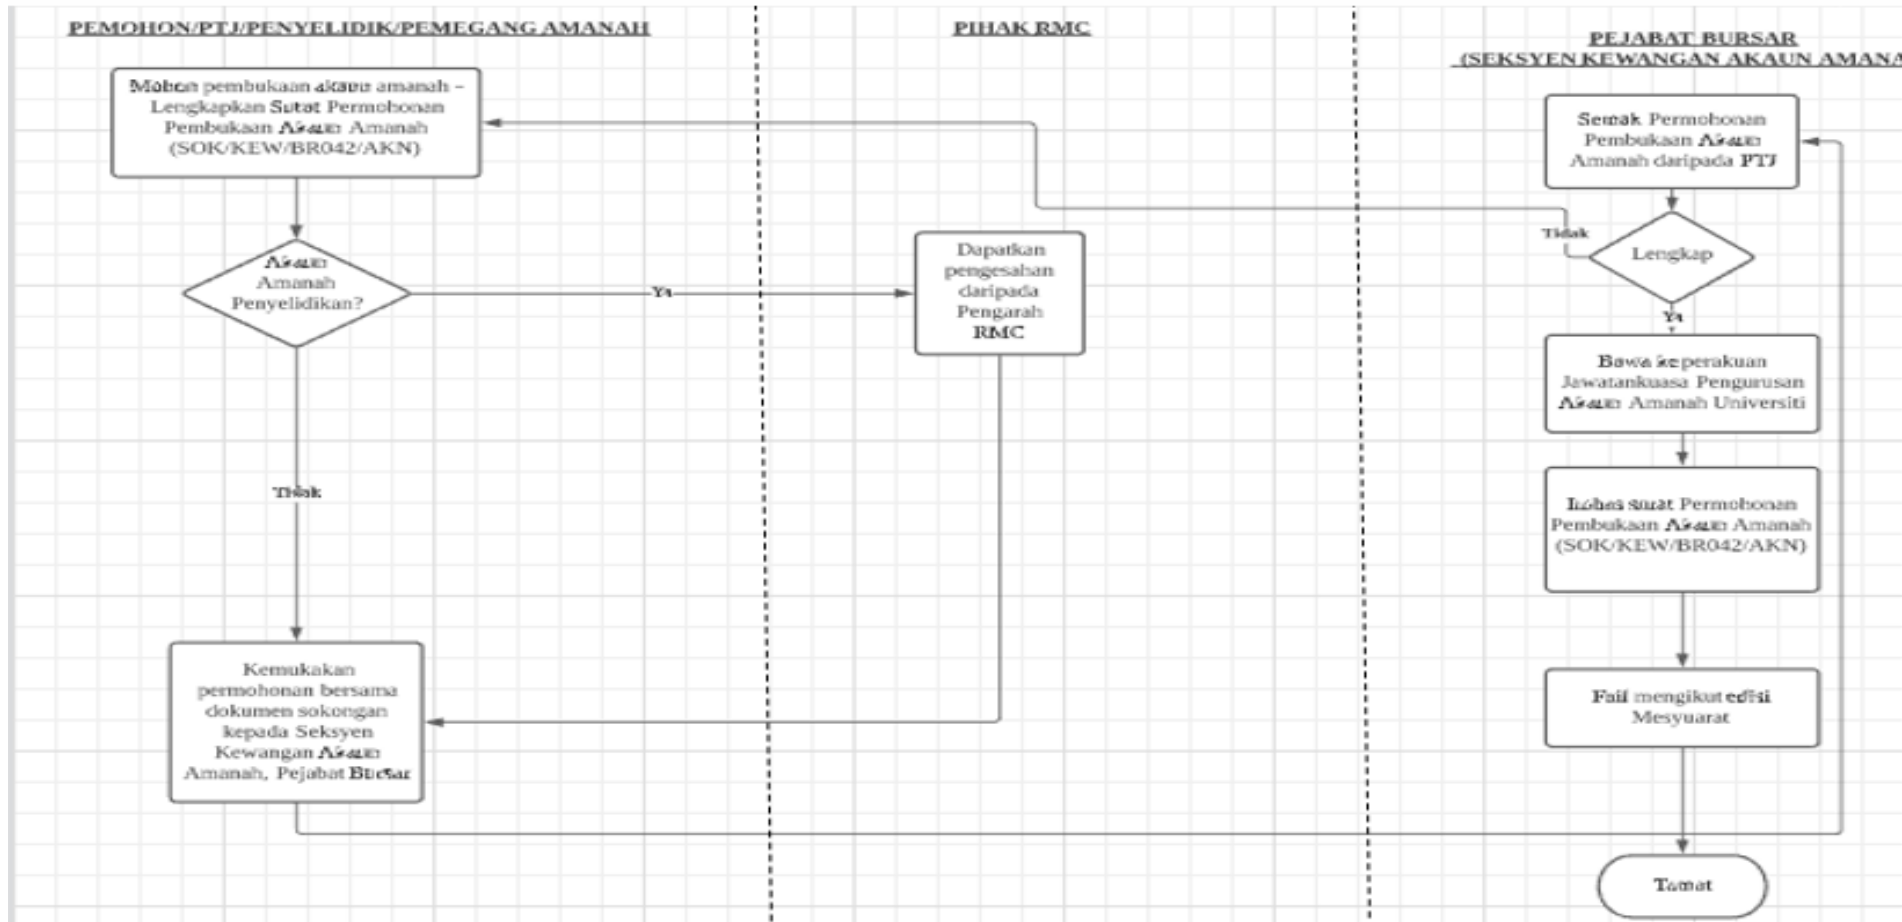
PEMOHON/PTJ/PENYELIDIK/PEMEGANG AMANAH

PIHAK RMC

PEJABAT BURSAR
(SEKSYEN KEWANGAN AKAUN AMANA

Mohon pembukaan akaun amanah – Lengkapkan Surat Permohonan Pembukaan Akaun Amanah (SOK/KEW/BR042/AKN)

Akaun Amanah Penyelidikan?

Ya

Dapatkan pengesahan daripada Pengarah RMC

Tidak

Kemukakan permohonan bersama dokumen sokongan kepada Seksyen Kewangan Akaun Amanah, Pejabat Bursar

Semak Permohonan Pembukaan Akaun Amanah daripada PTJ

Tidak

Lengkap

Ya

Bawa ke perakuan Jawatankuasa Pengurusan Akaun Amanah Universiti

Isikan surat Permohonan Pembukaan Akaun Amanah (SOK/KEW/BR042/AKN)

Fail mengikut edisi Mesyuarat

Tamat